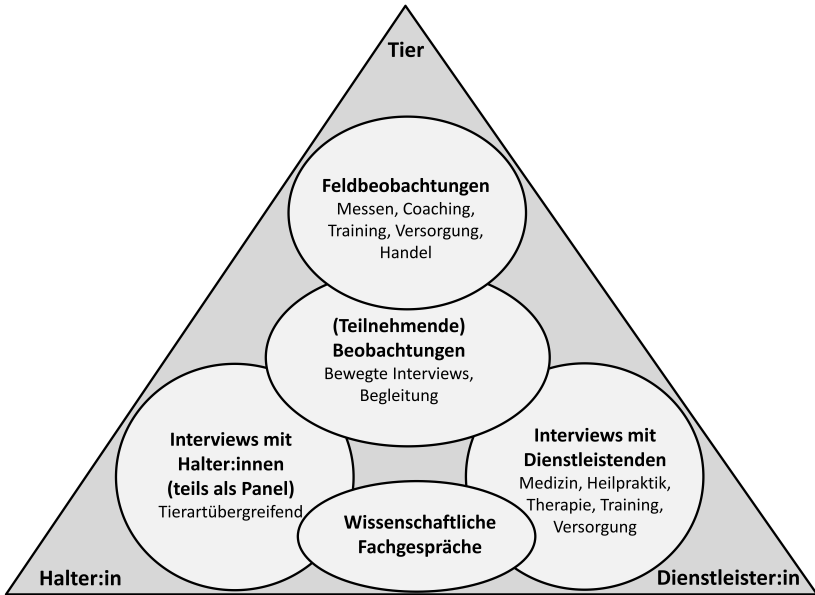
Tier

Feldbeobachtungen
Messen, Coaching, Training, Versorgung, Handel

(Teilnehmende) Beobachtungen
Bewegte Interviews, Begleitung

Interviews mit Halter:innen (teils als Panel)
Tierartübergreifend

Interviews mit Dienstleistenden
Medizin, Heilpraktik, Therapie, Training, Versorgung

Wissenschaftliche Fachgespräche

Halter:in

Dienstleister:in